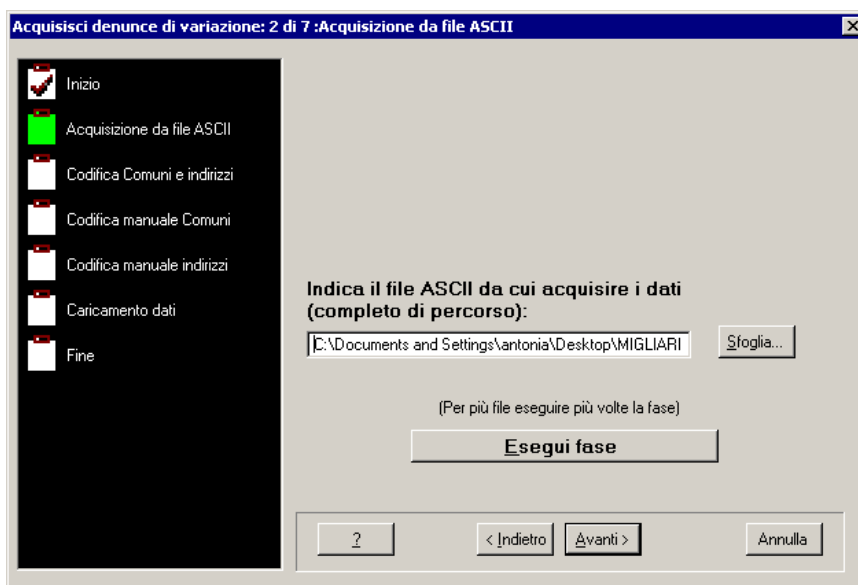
Acquisisci denunce di variazione: 2 di 7 :Acquisizione da file ASCII

Inizio

Acquisizione da file ASCII

Codifica Comuni e indirizzi

Codifica manuale Comuni

Codifica manuale indirizzi

Caricamento dati

Fine

Indica il file ASCII da cui acquisire i dati (completo di percorso):

C:\Documents and Settings\antonia\Desktop\MIGLIARI

Sfoglia...

(Per più file eseguire più volte la fase)

Esegui fase

?

< Indietro

Avanti >

Annulla